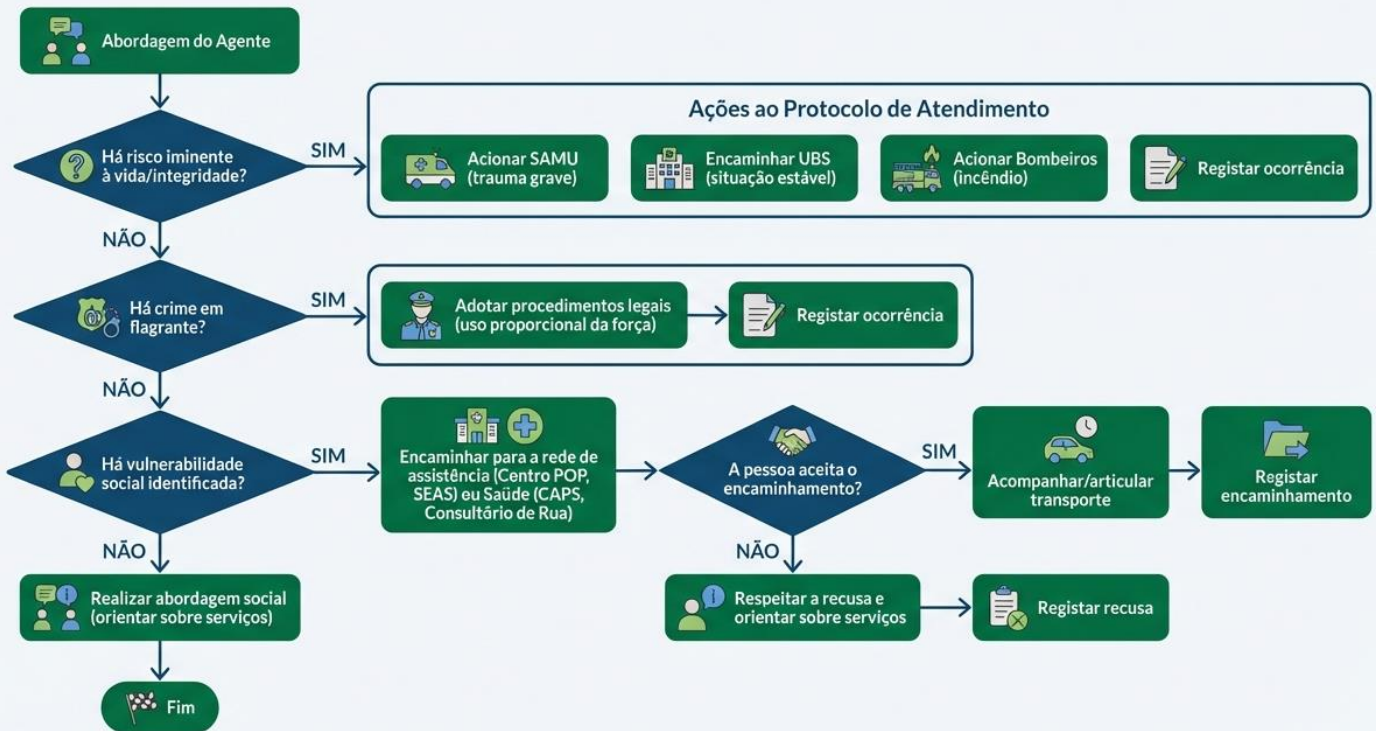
Abordagem do Agente

Há risco iminente à vida/integridade?

SIM

Ações ao Protocolo de Atendimento

Acionar SAMU (trauma grave)

Encaminhar UBS (situação estável)

Acionar Bombeiros (incêndio)

Registar ocorrência

NÃO

Há crime em flagrante?

SIM

Adotar procedimentos legais (uso proporcional da força)

Registar ocorrência

NÃO

Há vulnerabilidade social identificada?

SIM

Encaminhar para a rede de assistência (Centro POP, SEAS) eu Saúde (CAPS, Consultório de Rua)

A pessoa aceita o encaminhamento?

SIM

Acompanhar/articular transporte

Registar encaminhamento

NÃO

Respeitar a recusa e orientar sobre serviços

Registar recusa

NÃO

Realizar abordagem social (orientar sobre serviços)

Fim